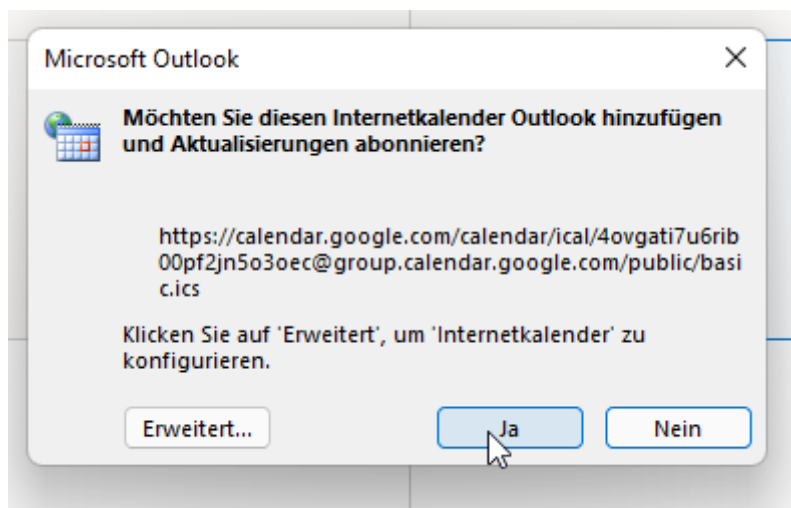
Microsoft Outlook

Möchten Sie diesen Internetkalender Outlook hinzufügen und Aktualisierungen abonnieren?

https://calendar.google.com/calendar/ical/4ovgati7u6rib00pf2jn5o3oec@group.calendar.google.com/public/basic.ics

Klicken Sie auf 'Erweitert', um 'Internetkalender' zu konfigurieren.

Erweitert...

Ja

Nein